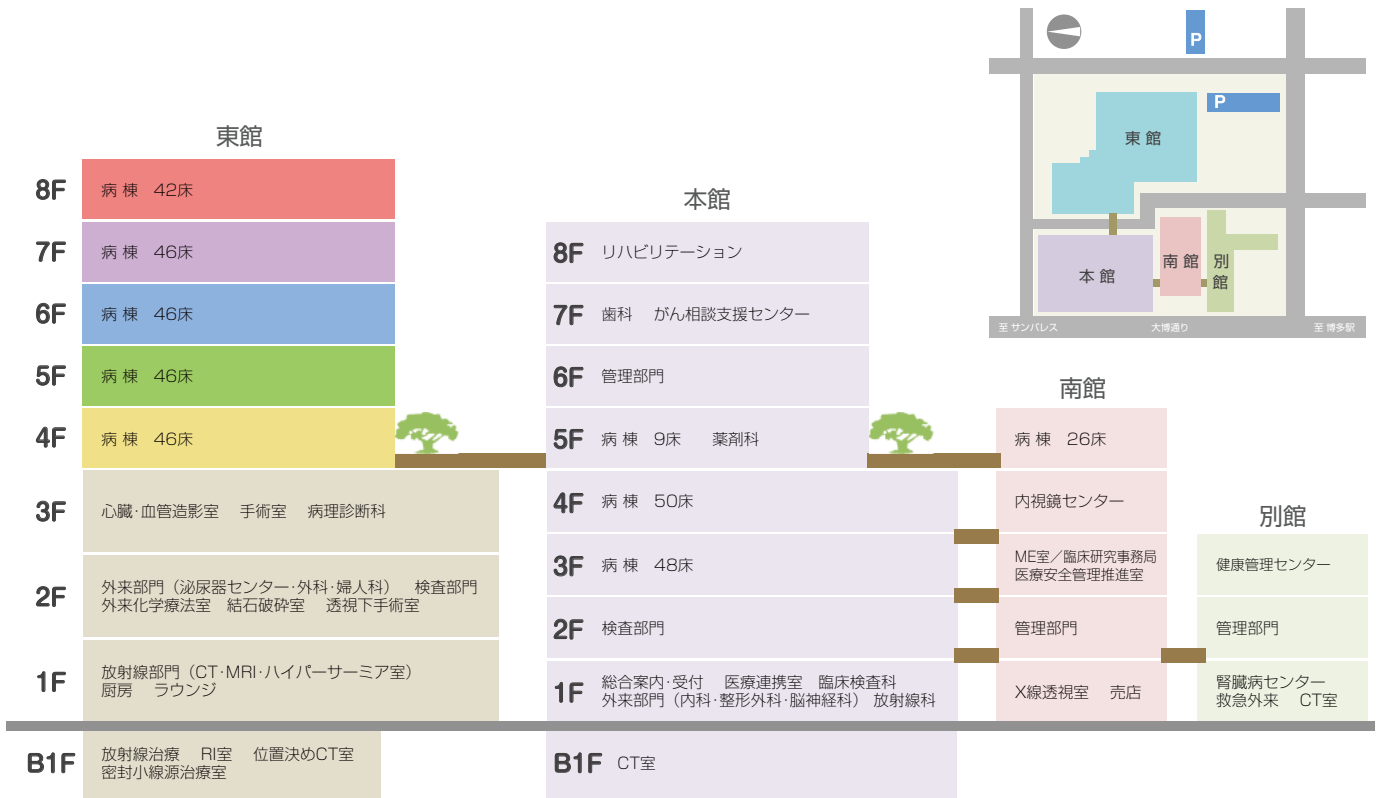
東館

8F 病棟 42床
7F 病棟 46床
6F 病棟 46床
5F 病棟 46床
4F 病棟 46床
3F 心臓·血管造影室 手術室 病理診断科
2F 外来部門（泌尿器センター·外科·婦人科） 検査部門 外来化学療法室 結石破砕室 透視下手術室
1F 放射線部門（CT·MRI·ハイパーサーミア室） 厨房 ラウンジ
B1F 放射線治療 RI室 位置決めCT室 密封小線源治療室

本館

8F リハビリテーション
7F 歯科 がん相談支援センター
6F 管理部門
5F 病棟 9床 薬剤科
4F 病棟 50床
3F 病棟 48床
2F 検査部門
1F 総合案内·受付 医療連携室 臨床検査科 外来部門（内科·整形外科·脳神経科） 放射線科
B1F CT室

南館

病棟 26床
内視鏡センター
ME室／臨床研究事務局 医療安全管理推進室
管理部門
X線透視室 売店

別館

健康管理センター
管理部門
腎臓病センター 救急外来 CT室

P
P
東館
本館
南館
別館
至 サンパレス
大博通り
至 博多駅